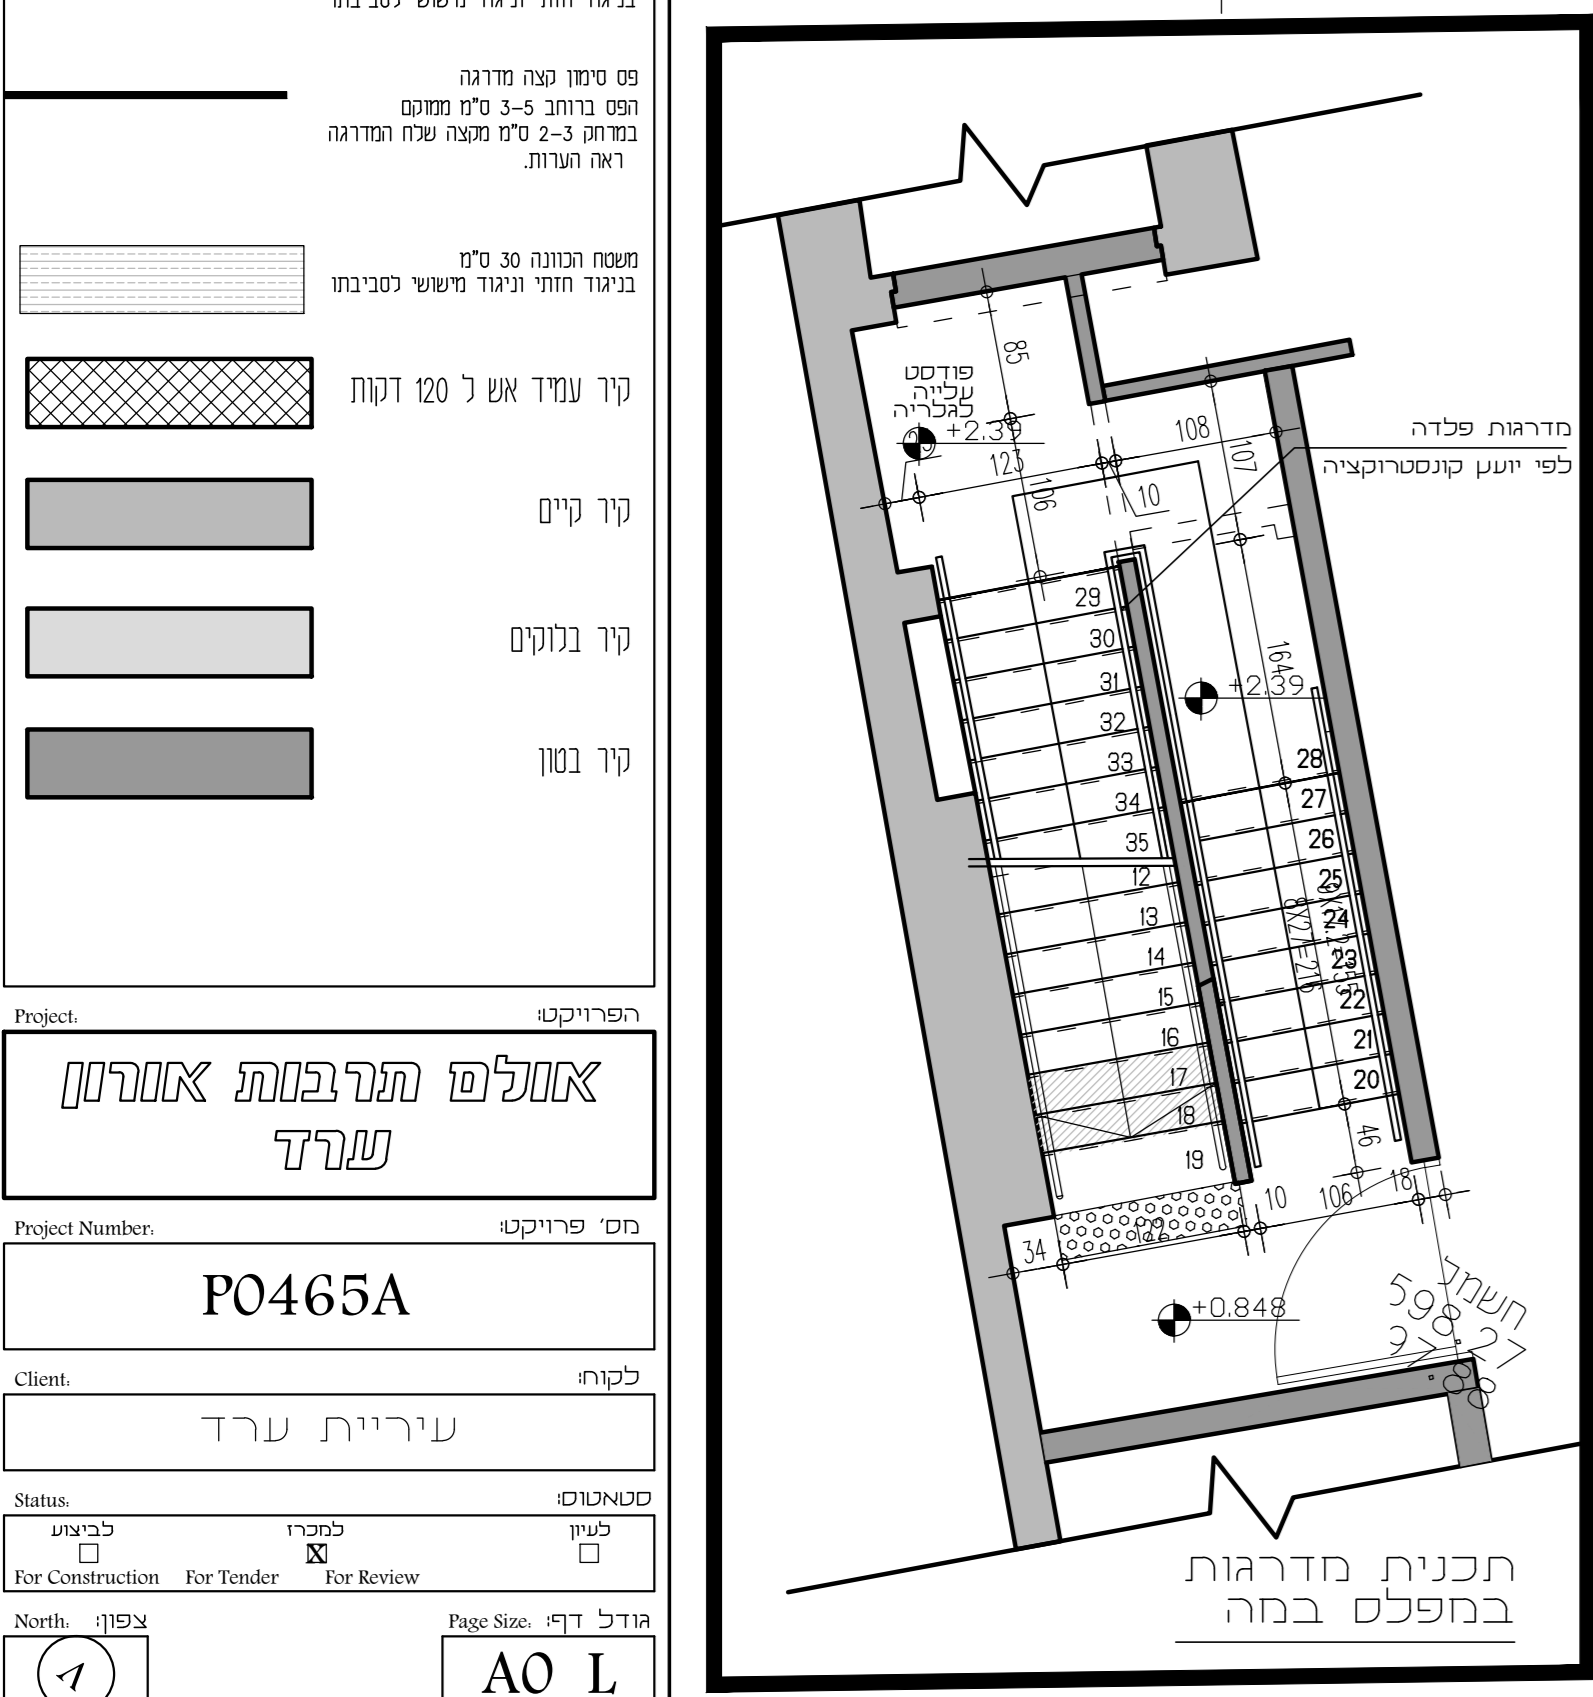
בניגוד חזותי וניגוד מישושי לסביבתו

פס סימון קצה מדרגה
הפס ברוחב 3-5 ס"מ ממוקם
במרחק 2-3 ס"מ מקצה שלח המדרגה
ראה הערות.

משטח הכוונה 30 ס"מ
בניגוד חזותי וניגוד מישושי לסביבתו

קיר עמיד אש ל 120 דקות

קיר קיים

קיר בלוקים

קיר בטון

Project: הפרויקט:

אולם תרבות אורון ערד

Project Number: מס' פרויקט:

P0465A

Client: לקוח:

עיריית ערד

Status: סטאטוס:

| לביצוע | למכרז | לעיון |
|---|---|---|
| ☐ | ☒ | ☐ |
| For Construction | For Tender | For Review |

North: צפון:

Page Size: גודל דף:

A0 L

פודסט
עלייה
לגלריה
+2.39
85
123
108
107
106
10
29
30
31
32
33
34
35
12
13
14
15
16
17
18
19
+2.39
164
28
27
26
25
24
23
22
21
20
8X27=216
46
10
106
18
34
+0.848
חשמל
590
9X

מדרגות פלדה
לפי יועץ קונסטרוקציה

תכנית מדרגות
במפלס במה